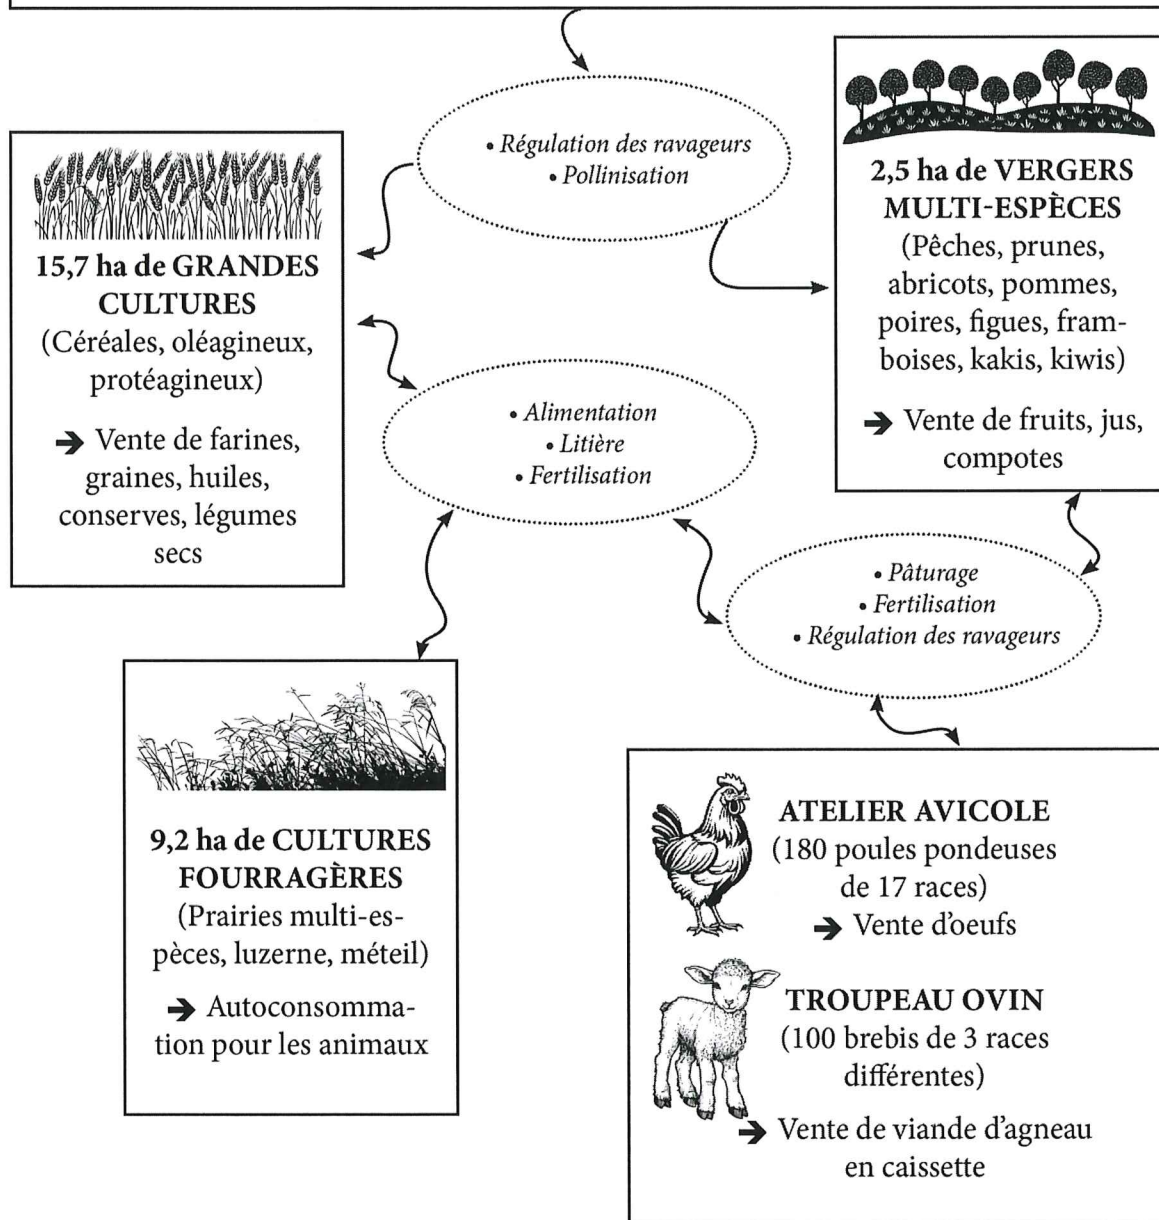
• Régulation des ravageurs
• Pollinisation

15,7 ha de GRANDES CULTURES
(Céréales, oléagineux, protéagineux)

➔ Vente de farines, graines, huiles, conserves, légumes secs

2,5 ha de VERGERS MULTI-ESPÈCES
(Pêches, prunes, abricots, pommes, poires, figues, framboises, kakis, kiwis)

➔ Vente de fruits, jus, compotes

• Alimentation
• Litière
• Fertilisation

• Pâturage
• Fertilisation
• Régulation des ravageurs

9,2 ha de CULTURES FOURRAGÈRES
(Prairies multi-espèces, luzerne, méteil)

➔ Autoconsommation pour les animaux

ATELIER AVICOLE
(180 poules pondeuses de 17 races)
➔ Vente d'oeufs

TROUPEAU OVIN
(100 brebis de 3 races différentes)
➔ Vente de viande d'agneau en caissette